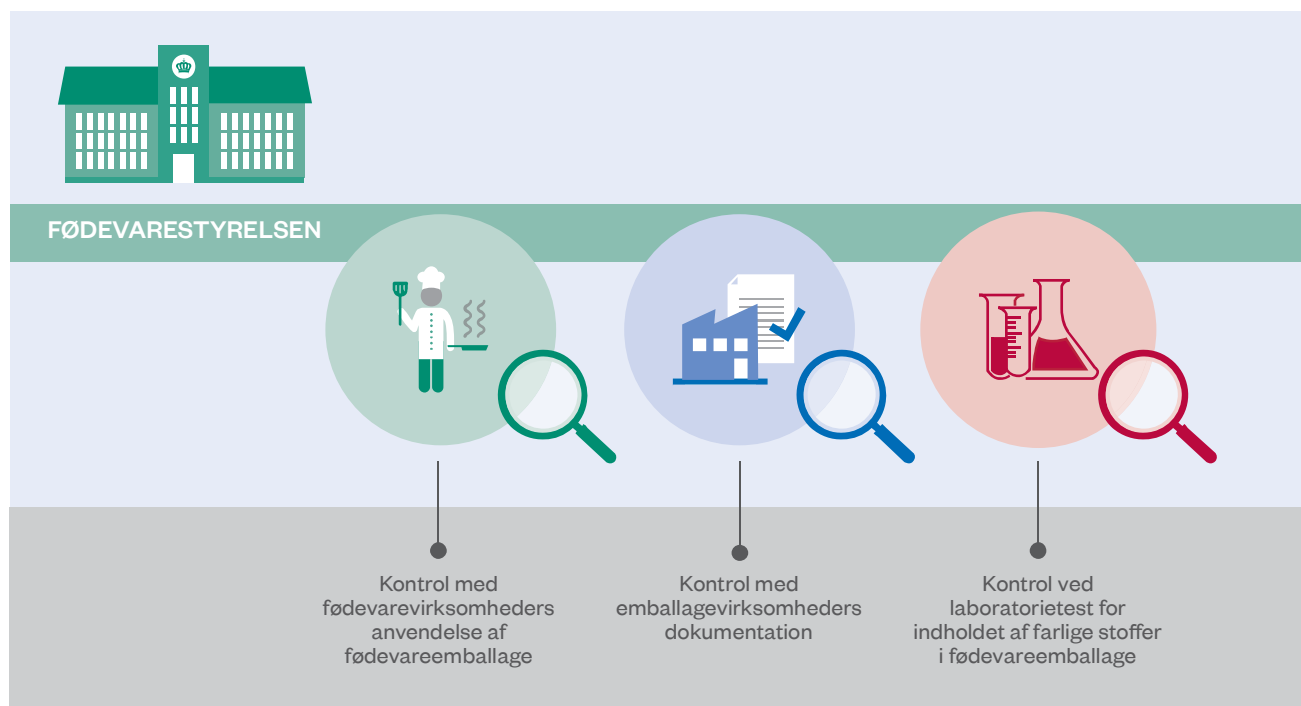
FØDEVARESTYRELSEN

Kontrol med fødevarevirksomheders anvendelse af fødevareemballage

Kontrol med emballagevirksomheders dokumentation

Kontrol ved laboratorietest for indholdet af farlige stoffer i fødevareemballage